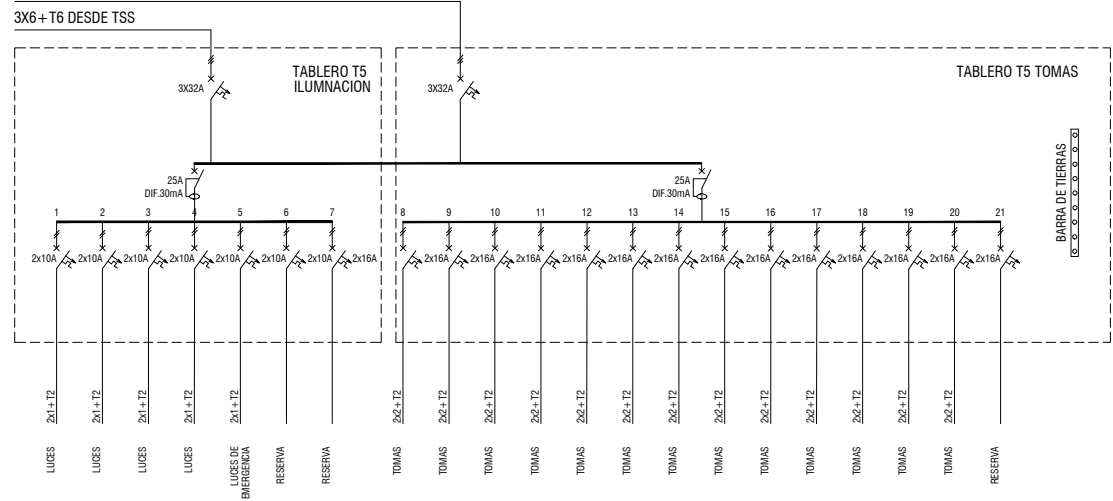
3X6+T6 DESDE TSS

TABLERO T5 ILUMNACION

3X32A

25A
DIF.30mA

1 2 3 4 5 6 7

2x10A 2x10A 2x10A 2x10A 2x10A 2x10A 2x10A 2x16A

2x1+T2 2x1+T2 2x1+T2 2x1+T2 2x1+T2

LUCES LUCES LUCES LUCES LUCES DE EMERGENCIA RESERVA RESERVA

TABLERO T5 TOMAS

3X32A

25A
DIF.30mA

8 9 10 11 12 13 14 15 16 17 18 19 20 21

2x16A 2x16A 2x16A 2x16A 2x16A 2x16A 2x16A 2x16A 2x16A 2x16A 2x16A 2x16A 2x16A 2x16A

2x2+T2 2x2+T2 2x2+T2 2x2+T2 2x2+T2 2x2+T2 2x2+T2 2x2+T2 2x2+T2 2x2+T2 2x2+T2 2x2+T2 2x2+T2

TOMAS TOMAS TOMAS TOMAS TOMAS TOMAS TOMAS TOMAS TOMAS TOMAS TOMAS TOMAS TOMAS RESERVA

BARRA DE TIERRAS